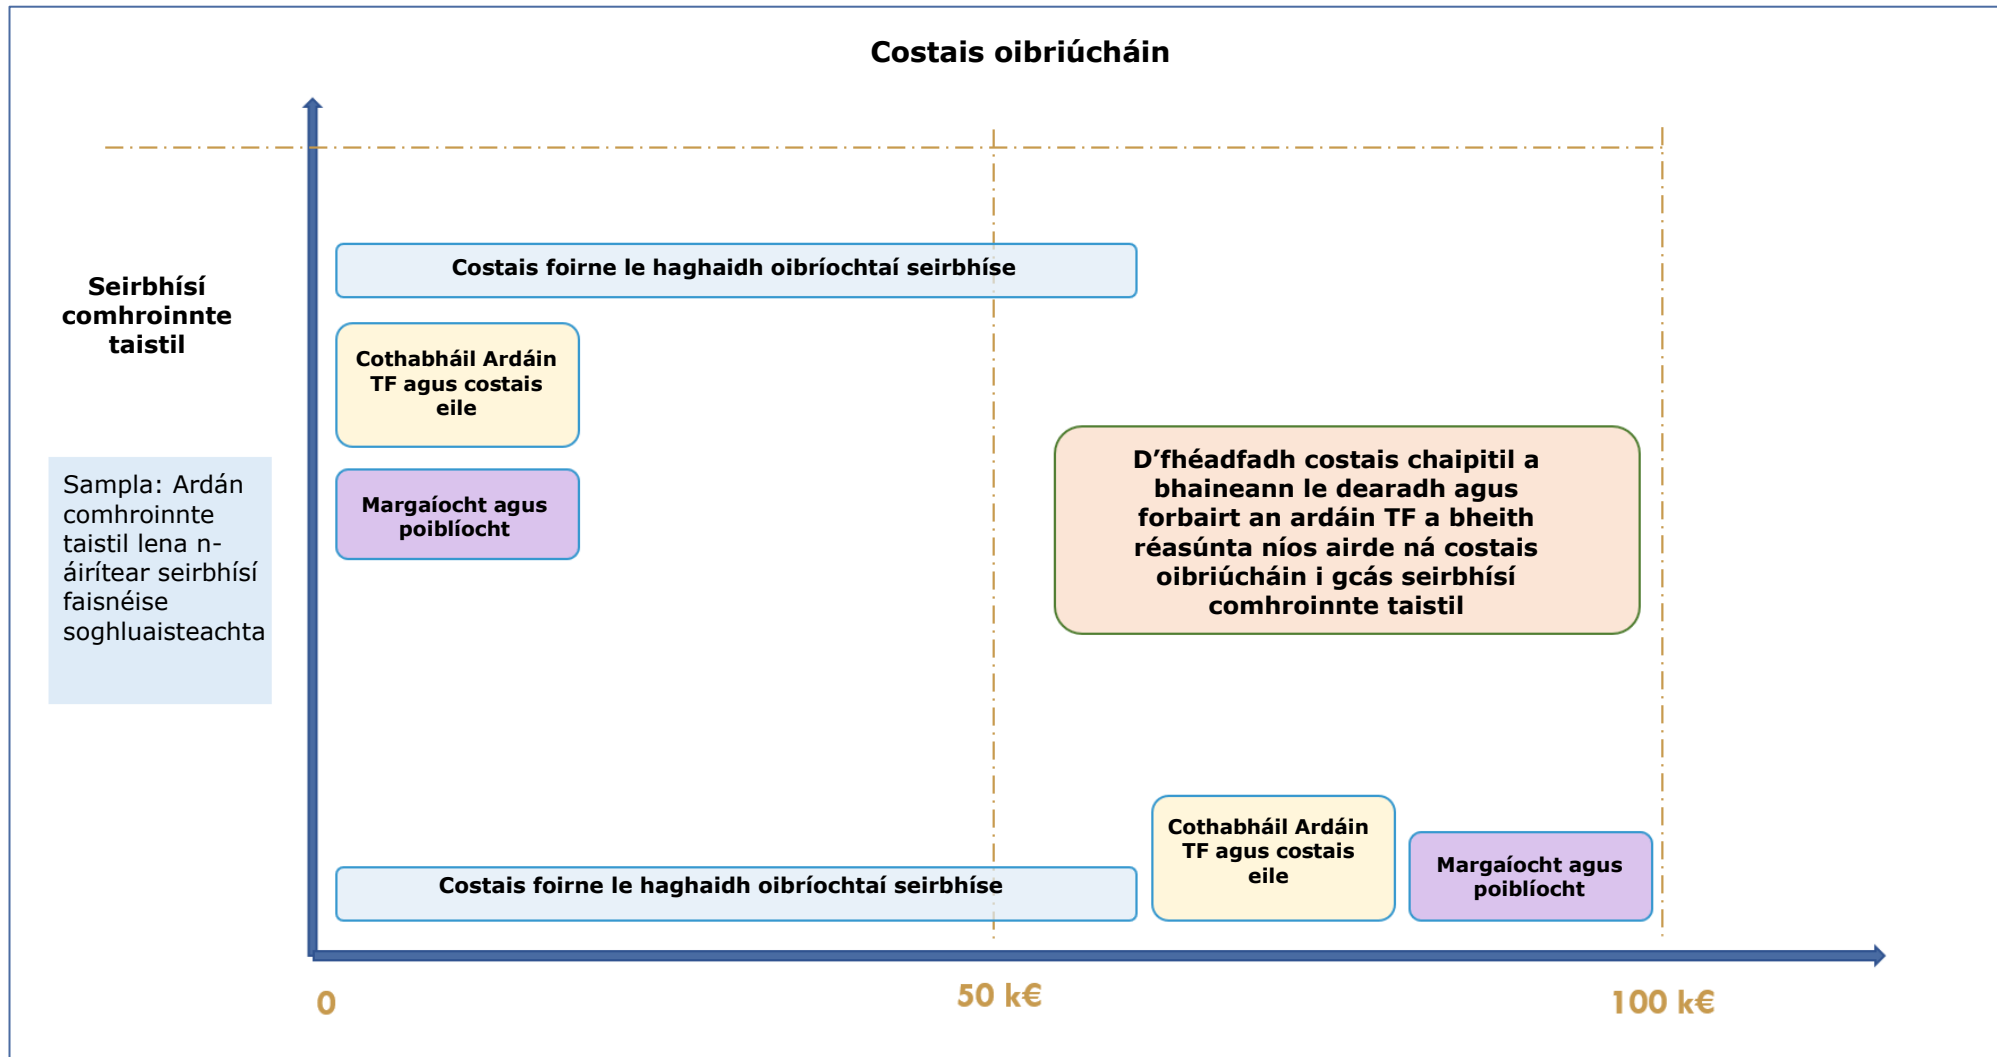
Costais oibriúcháin

Seirbhísí comhroinnte taistil

Sampla: Ardán comhroinnte taistil lena n-áirítear seirbhísí faisnéise soghluaisteachta

Costais foirne le haghaidh oibríochtaí seirbhíse

Cothabháil Ardáin TF agus costais eile

Margaíocht agus poiblíocht

D'fhéadfadh costais chaipitil a bhaineann le dearadh agus forbairt an ardáin TF a bheith réasúnta níos airde ná costais oibriúcháin i gcás seirbhísí comhroinnte taistil

Costais foirne le haghaidh oibríochtaí seirbhíse

Cothabháil Ardáin TF agus costais eile

Margaíocht agus poiblíocht

0

50 k€

100 k€